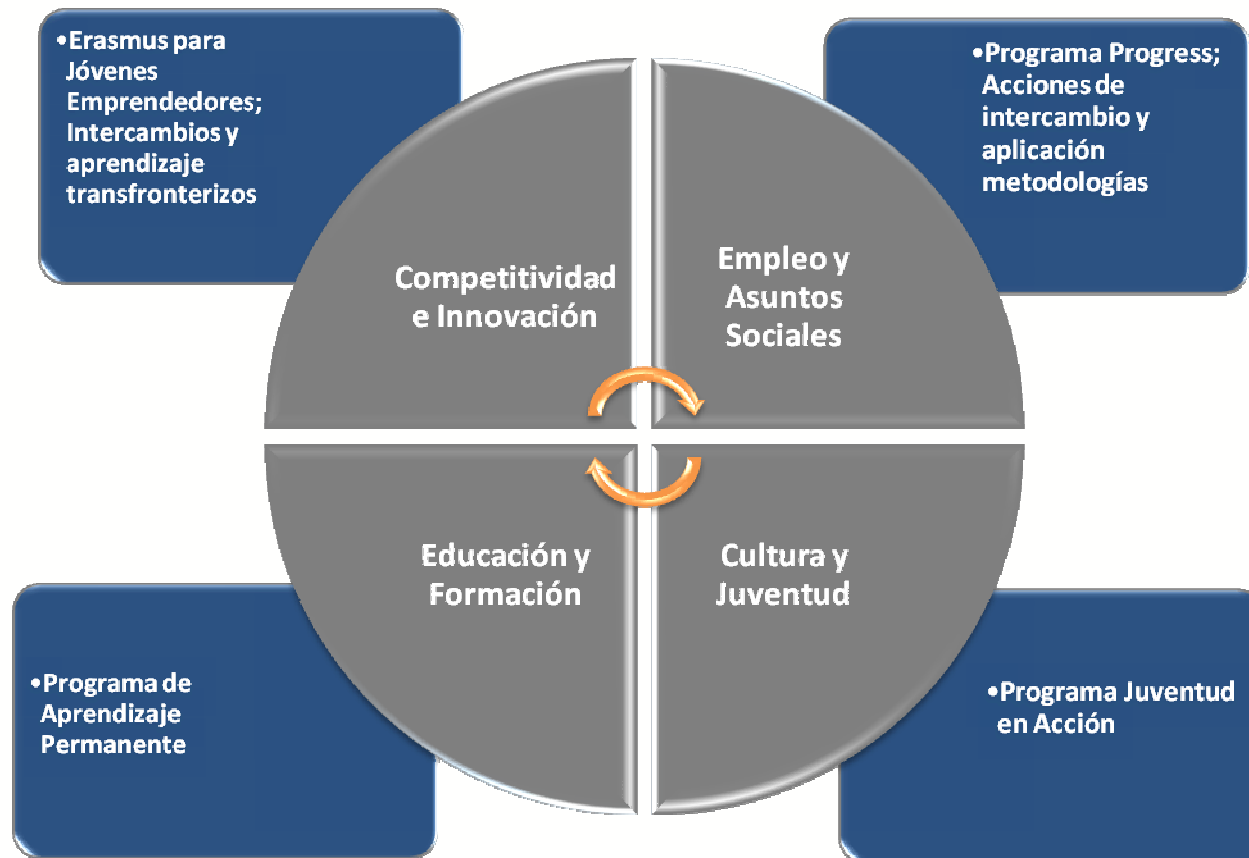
•Erasmus para Jóvenes Emprendedores; Intercambios y aprendizaje transfronterizos

•Programa Progress; Acciones de intercambio y aplicación metodologías

Competitividad e Innovación

Empleo y Asuntos Sociales

Educación y Formación

Cultura y Juventud

•Programa de Aprendizaje Permanente

•Programa Juventud en Acción